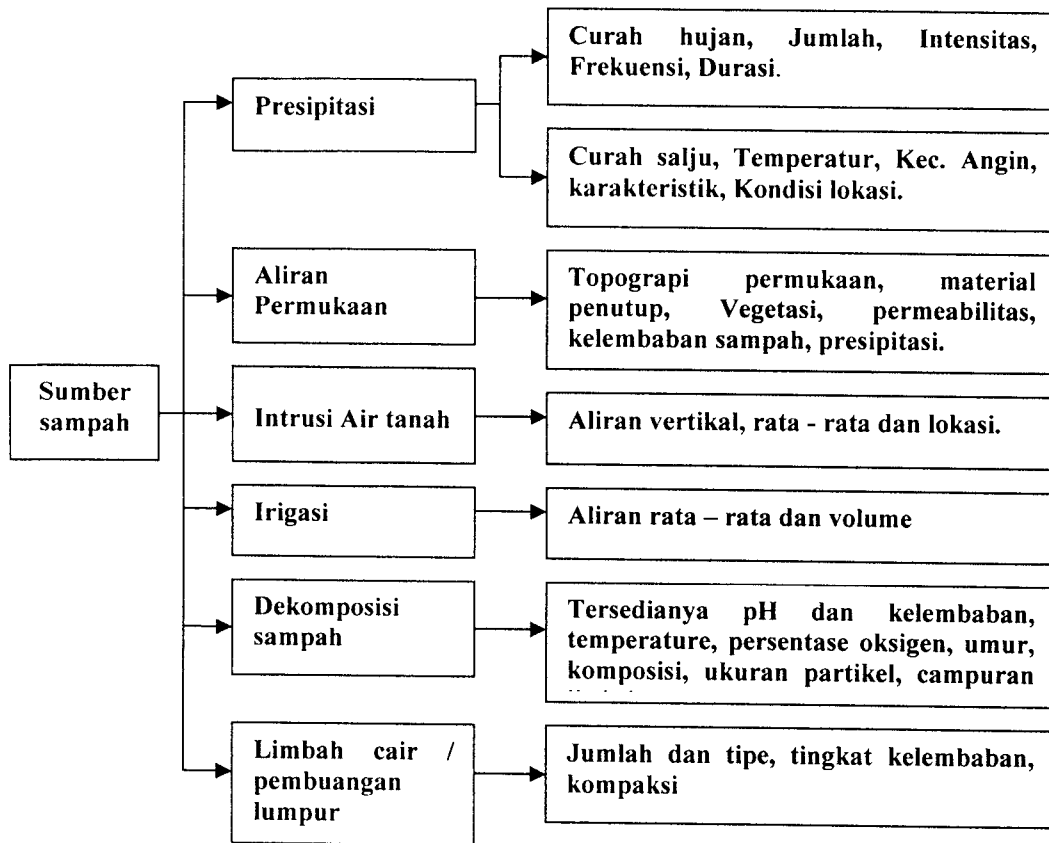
Sumber sampah

Presipitasi

Curah hujan, Jumlah, Intensitas, Frekuensi, Durasi.

Curah salju, Temperatur, Kec. Angin, karakteristik, Kondisi lokasi.

Aliran Permukaan

Topograpi permukaan, material penutup, Vegetasi, permeabilitas, kelembaban sampah, presipitasi.

Intrusi Air tanah

Aliran vertikal, rata - rata dan lokasi.

Irigasi

Aliran rata – rata dan volume

Dekomposisi sampah

Tersedianya pH dan kelembaban, temperature, persentase oksigen, umur, komposisi, ukuran partikel, campuran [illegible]

Limbah cair / pembuangan lumpur

Jumlah dan tipe, tingkat kelembaban, kompaksi